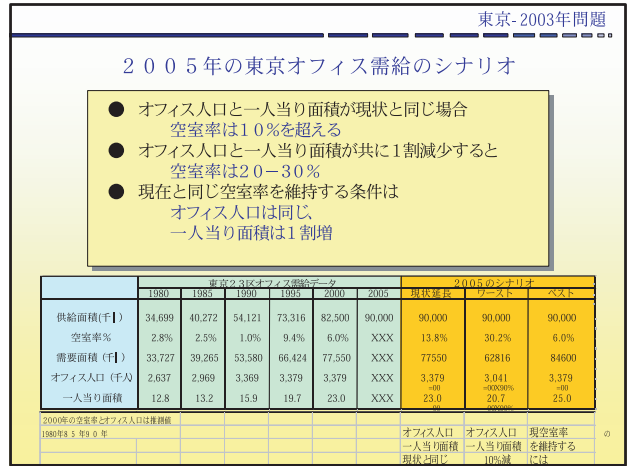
東京-2003年問題

２００５年の東京オフィス需給のシナリオ

● オフィス人口と一人当り面積が現状と同じ場合
空室率は１０％を超える
● オフィス人口と一人当り面積が共に１割減少すると
空室率は２０－３０％
● 現在と同じ空室率を維持する条件は
オフィス人口は同じ
一人当り面積は１割増

| | 東京２３区オフィス需給データ | | | | | | ２００５のシナリオ | | |
|---|---|---|---|---|---|---|---|---|---|
| | 1980 | 1985 | 1990 | 1995 | 2000 | 2005 | 現状延長 | ワースト | ベスト |
| 供給面積(千㎡) | 34,699 | 40,272 | 54,121 | 73,316 | 82,500 | 90,000 | 90,000 | 90,000 | 90,000 |
| 空室率% | 2.8% | 2.5% | 1.0% | 9.4% | 6.0% | XXX | 13.8% | 30.2% | 6.0% |
| 需要面積(千㎡) | 33,727 | 39,265 | 53,580 | 66,424 | 77,550 | XXX | 77550 | 62816 | 84600 |
| オフィス人口(千人) | 2,637 | 2,969 | 3,369 | 3,379 | 3,379 | XXX | 3,379 =00 | 3,041 =00X90% | 3,379 =00 |
| 一人当り面積 | 12.8 | 13.2 | 15.9 | 19.7 | 23.0 | XXX | 23.0 =00 | 20.7 =00X90% | 25.0 |

2000年の空室率とオフィス人口は推測値
1980年８５年９０年

| オフィス人口 | オフィス人口 | 現空室率 |
|---|---|---|
| 一人当り面積 | 一人当り面積 | を維持する |
| 現状と同じ | 10%減 | には |

の